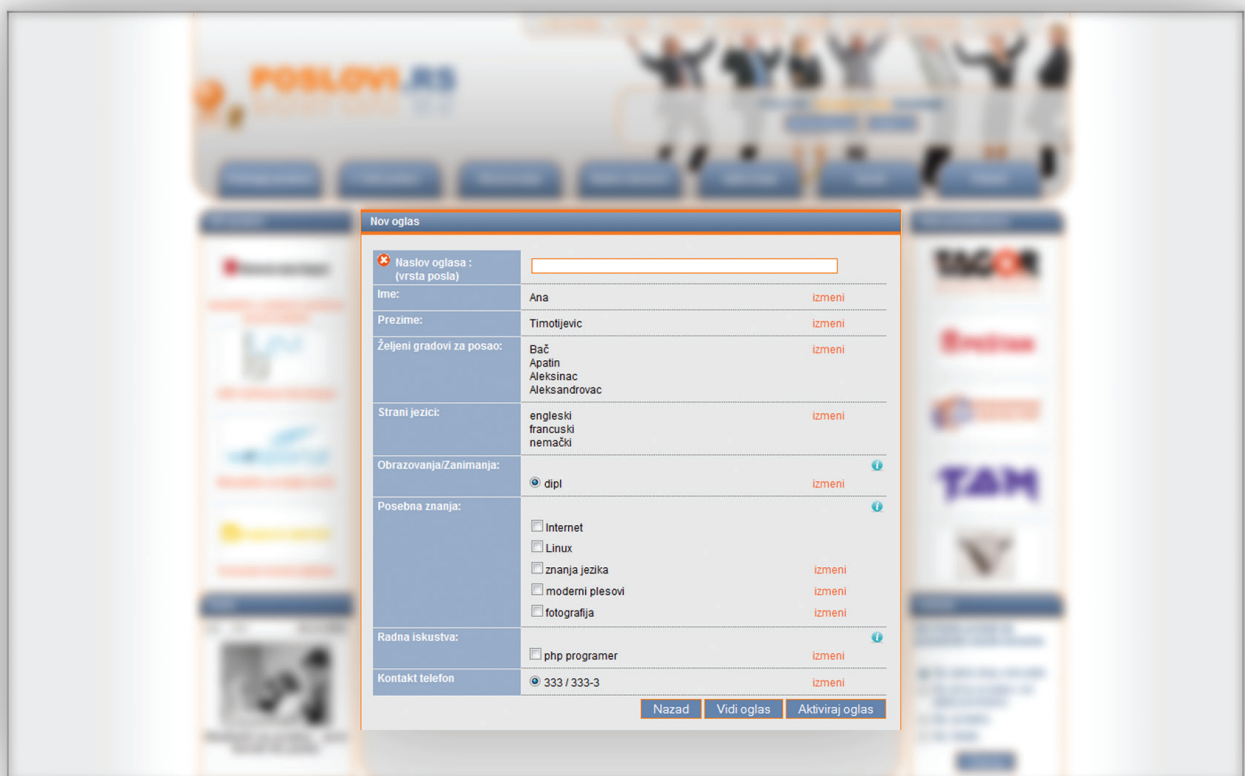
POSLOVI.RS

Nov oglas

| Naslov oglasa : (vrsta posla) | | |
|---|---|---|
| Ime: | Ana | izmeni |
| Prezime: | Timotijevic | izmeni |
| Željeni gradovi za posao: | Bač Apatin Aleksinac Aleksandrovac | izmeni |
| Strani jezici: | engleski francuski nemački | izmeni |
| Obrazovanja/Zanimanja: | dipl | izmeni |
| Posebna znanja: | Internet Linux znanja jezika moderni plesovi fotografija | izmeni izmeni izmeni |
| Radna iskustva: | php programer | izmeni |
| Kontakt telefon | 333 / 333-3 | izmeni |

Nazad Vidi oglas Aktiviraj oglas

TAGOR

TAM